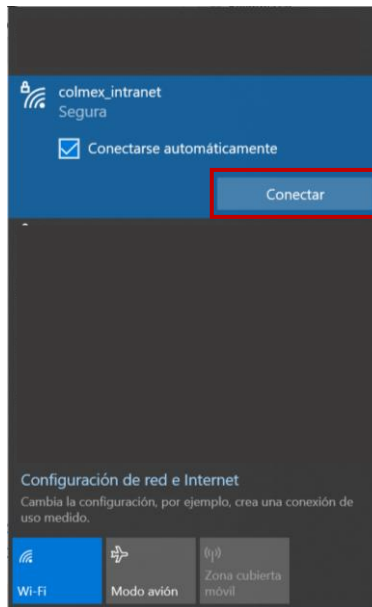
colmex_intranet
Segura

Conectarse automáticamente

Conectar

Configuración de red e Internet
Cambia la configuración, por ejemplo, crea una conexión de uso medido.

Wi-Fi

Modo avión

Zona cubierta móvil